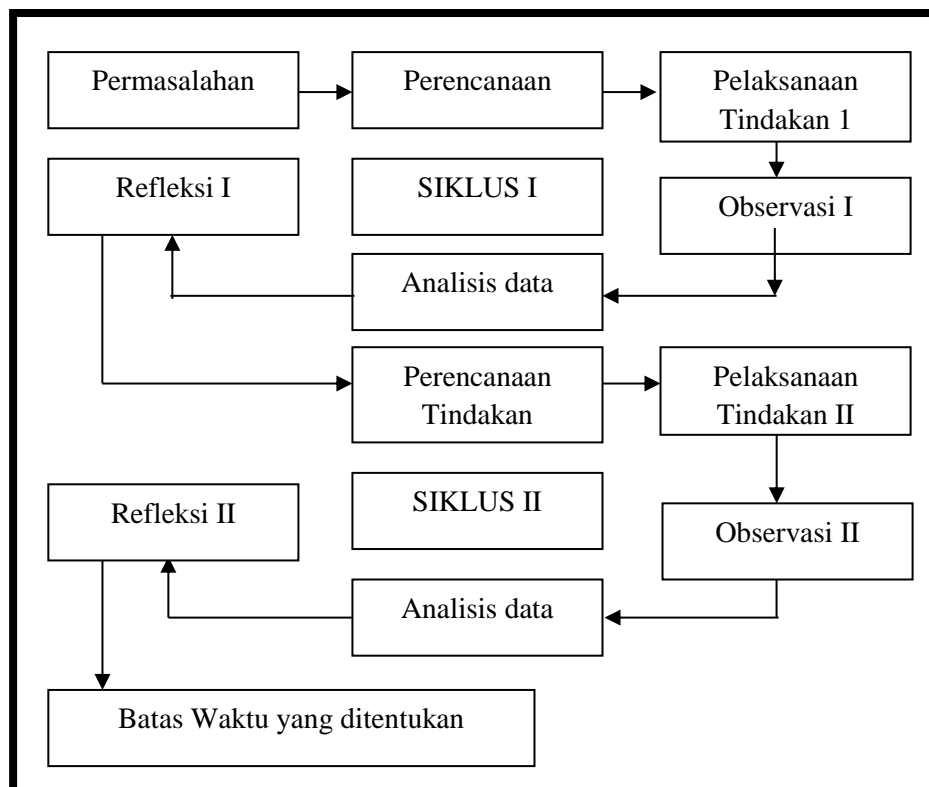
Permasalahan

Perencanaan

Pelaksanaan Tindakan 1

Refleksi I

SIKLUS I

Observasi I

Analisis data

Perencanaan Tindakan

Pelaksanaan Tindakan II

Refleksi II

SIKLUS II

Observasi II

Analisis data

Batas Waktu yang ditentukan